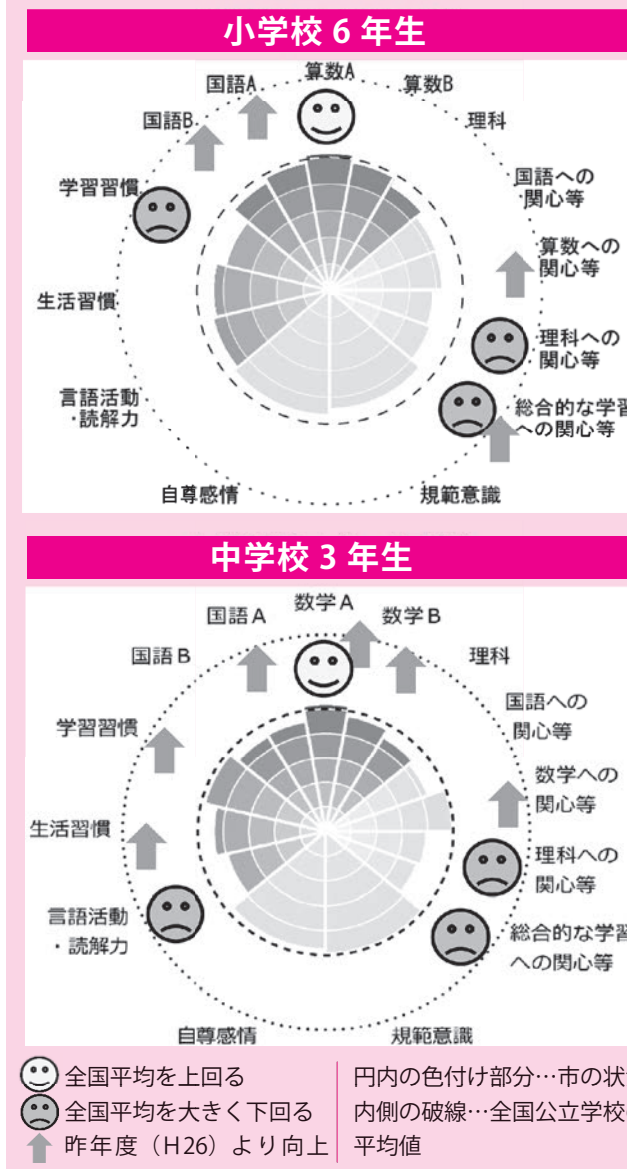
小学校 6 年生

国語A
算数A
算数B
国語B
理科
国語への関心等
学習習慣
算数への関心等
生活習慣
理科への関心等
言語活動・読解力
総合的な学習への関心等
自尊感情
規範意識

中学校 3 年生

国語 A
数学 A
数学 B
国語 B
理科
国語への関心等
学習習慣
数学への関心等
生活習慣
理科への関心等
言語活動・読解力
総合的な学習への関心等
自尊感情
規範意識

全国平均を上回る
全国平均を大きく下回る
昨年度（H26）より向上

円内の色付け部分…市の状
内側の破線…全国公立学校
平均値